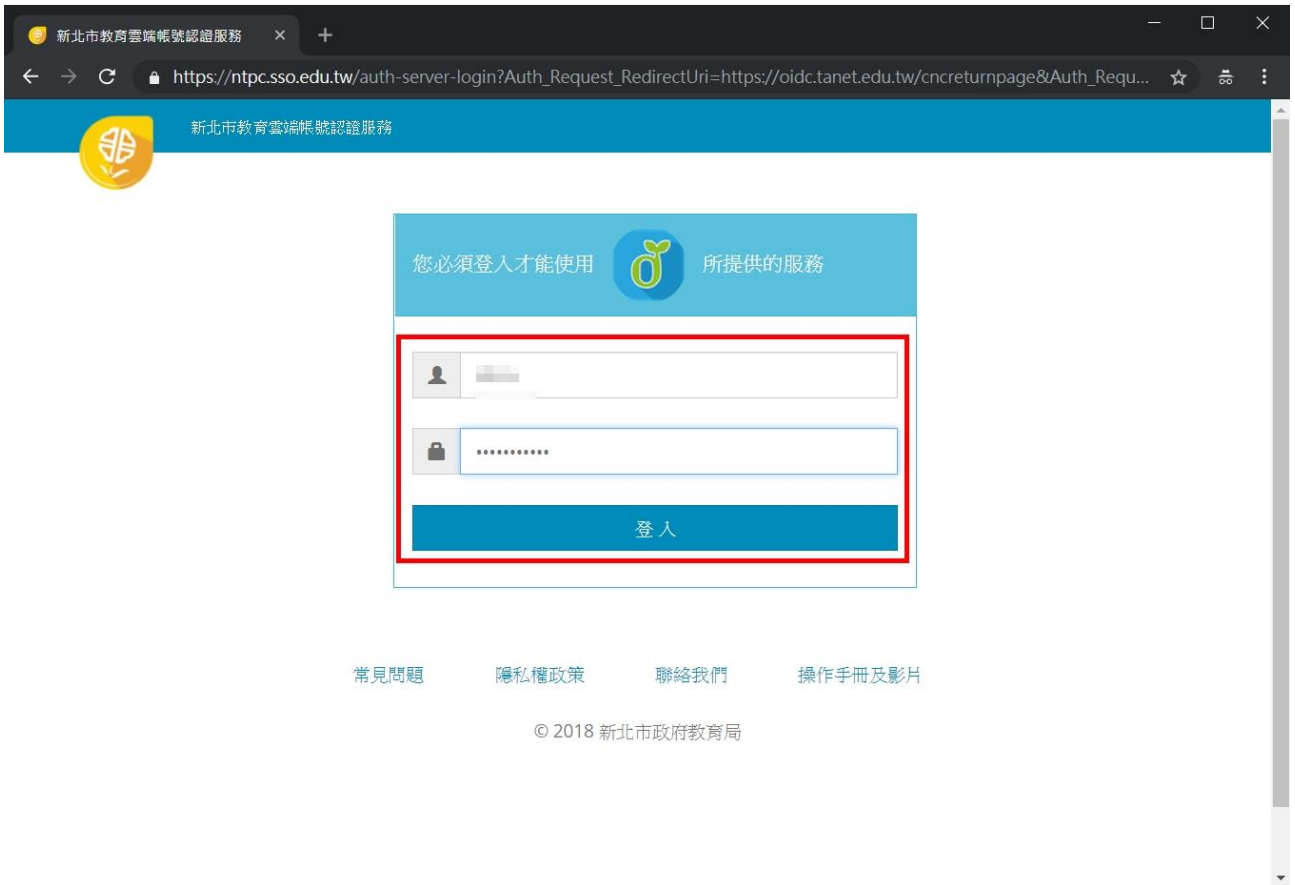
新北市教育雲端帳號認證服務 × +

https://ntpc.sso.edu.tw/auth-server-login?Auth_Request_RedirectUri=https://oidc.tanet.edu.tw/cncreturnpage&Auth_Requ...

新北市教育雲端帳號認證服務

您必須登入才能使用 所提供的服務

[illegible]

•••••••••••

登入

常見問題 隱私權政策 聯絡我們 操作手冊及影片

© 2018 新北市政府教育局